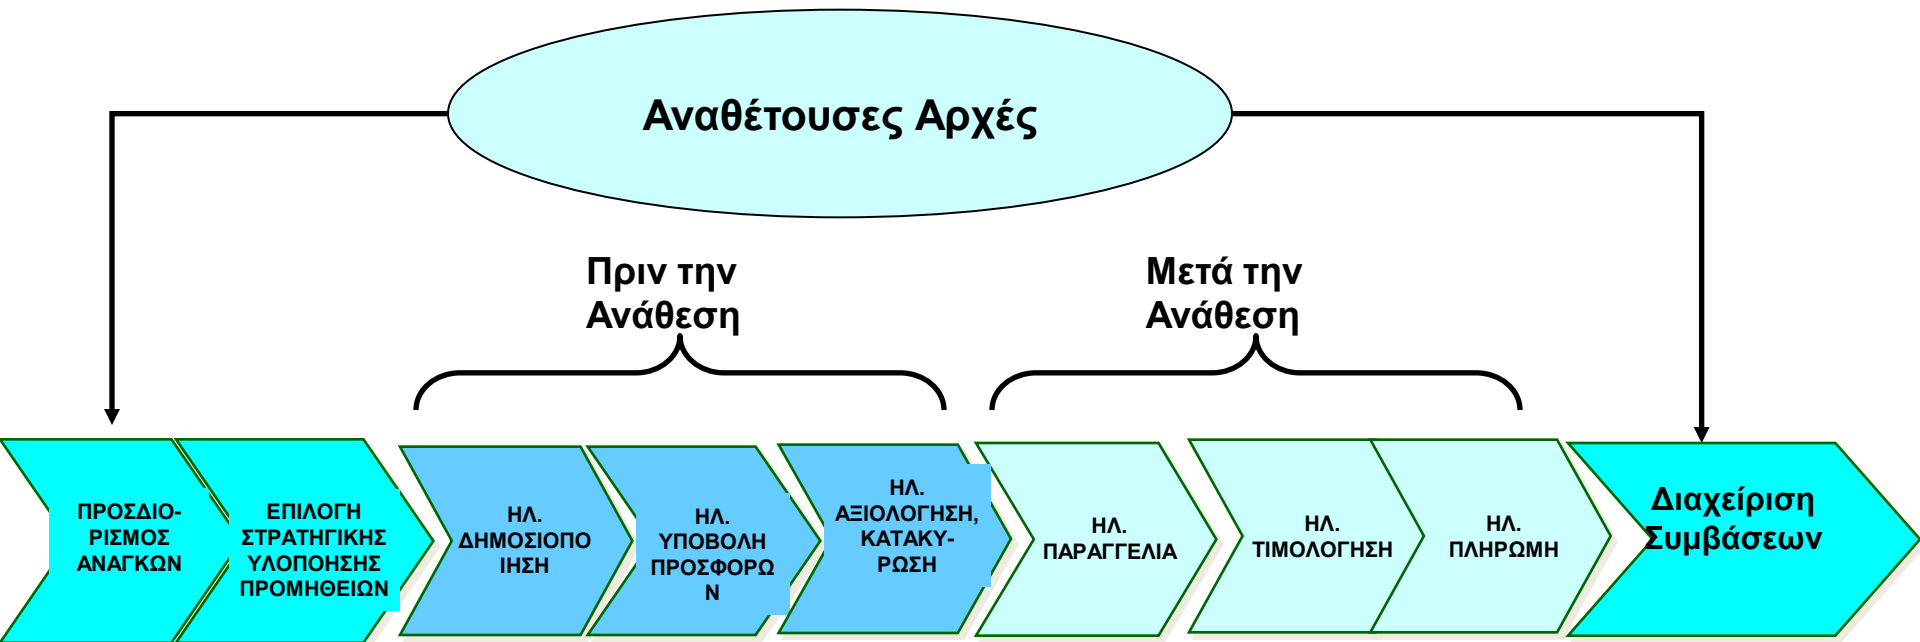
Αναθέτουσες Αρχές

Πριν την Ανάθεση

Μετά την Ανάθεση

ΠΡΟΣΔΙΟ-ΡΙΣΜΟΣ ΑΝΑΓΚΩΝ

ΕΠΙΛΟΓΗ ΣΤΡΑΤΗΓΙΚΗΣ ΥΛΟΠΟΗΣΗΣ ΠΡΟΜΗΘΕΙΩΝ

ΗΛ. ΔΗΜΟΣΙΟΠΟΙΗΣΗ

ΗΛ. ΥΠΟΒΟΛΗ ΠΡΟΣΦΟΡΩΝ

ΗΛ. ΑΞΙΟΛΟΓΗΣΗ, ΚΑΤΑΚΥ-ΡΩΣΗ

ΗΛ. ΠΑΡΑΓΓΕΛΙΑ

ΗΛ. ΤΙΜΟΛΟΓΗΣΗ

ΗΛ. ΠΛΗΡΩΜΗ

Διαχείριση Συμβάσεων